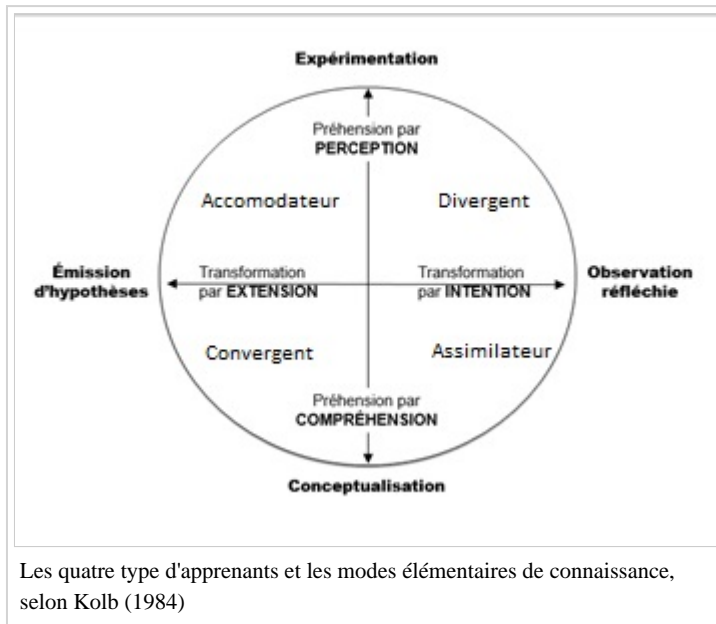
Expérimentation

Préhension par
PERCEPTION

Accomodateur

Divergent

Émission
d'hypothèses

Transformation
par EXTENSION

Transformation
par INTENTION

Observation
réfléchie

Convergent

Assimilateur

Préhension par
COMPRÉHENSION

Conceptualisation

Les quatre type d'apprenants et les modes élémentaires de connaissance, selon Kolb (1984)